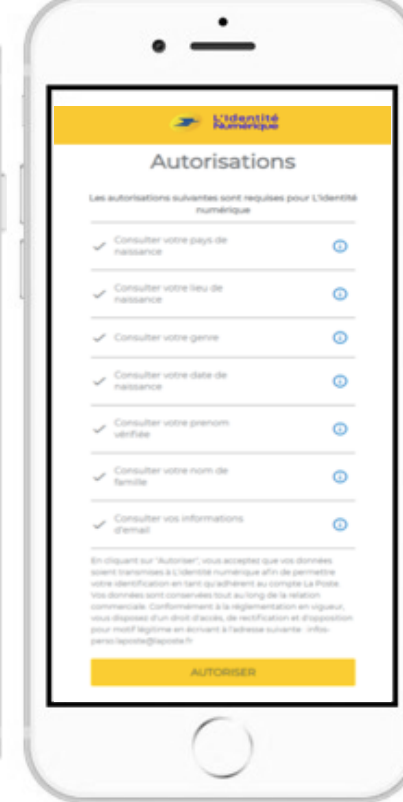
L'Identité Numérique

Autorisations

Les autorisations suivantes sont requises pour L'Identité numérique

Consulter votre pays de naissance

Consulter votre lieu de naissance

Consulter votre genre

Consulter votre date de naissance

Consulter votre prenom vérifiée

Consulter votre nom de famille

Consulter vos informations d'email

En cliquant sur "Autoriser", vous acceptez que vos données soient transmises à L'Identité numérique afin de permettre votre identification en tant qu'adhérent au compte La Poste. Vos données sont conservées tout au long de la relation commerciale. Conformément à la réglementation en vigueur, vous disposez d'un droit d'accès, de rectification et d'opposition pour motif légitime en écrivant à l'adresse suivante : infos-perso.laposte@laposte.fr

AUTORISER